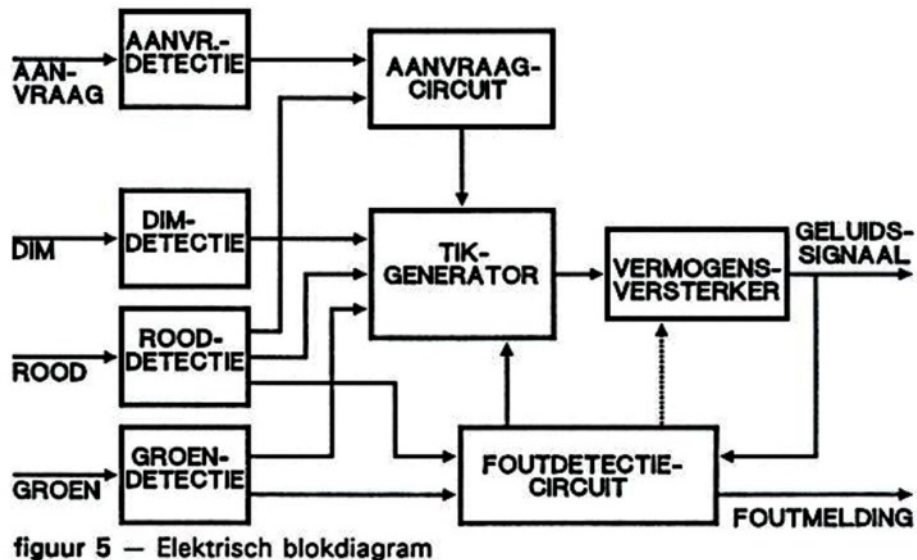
AANVRAAG

AANVR.-DETECTIE

AANVRAAG-CIRCUIT

DIM

DIM-DETECTIE

TIK-GENERATOR

VERMOGENS-VERSTERKER

GELUIDS-SIGNAAL

ROOD

ROOD-DETECTIE

GROEN

GROEN-DETECTIE

FOUTDETECTIE-CIRCUIT

FOUTMELDING

figuur 5 — Elektrisch blokdiagram